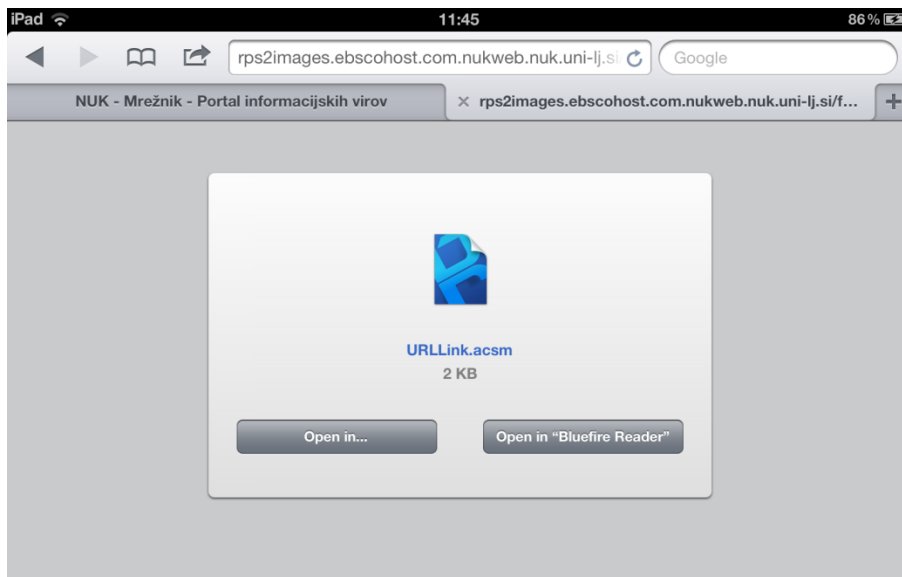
iPad 11:45 86%

rps2images.ebscohost.com.nukweb.nuk.uni-lj.si

Google

NUK - Mrežnik - Portal informacijskih virov

rps2images.ebscohost.com.nukweb.nuk.uni-lj.si/f...

URLLink.acsm

2 KB

Open in...

Open in “Bluefire Reader”